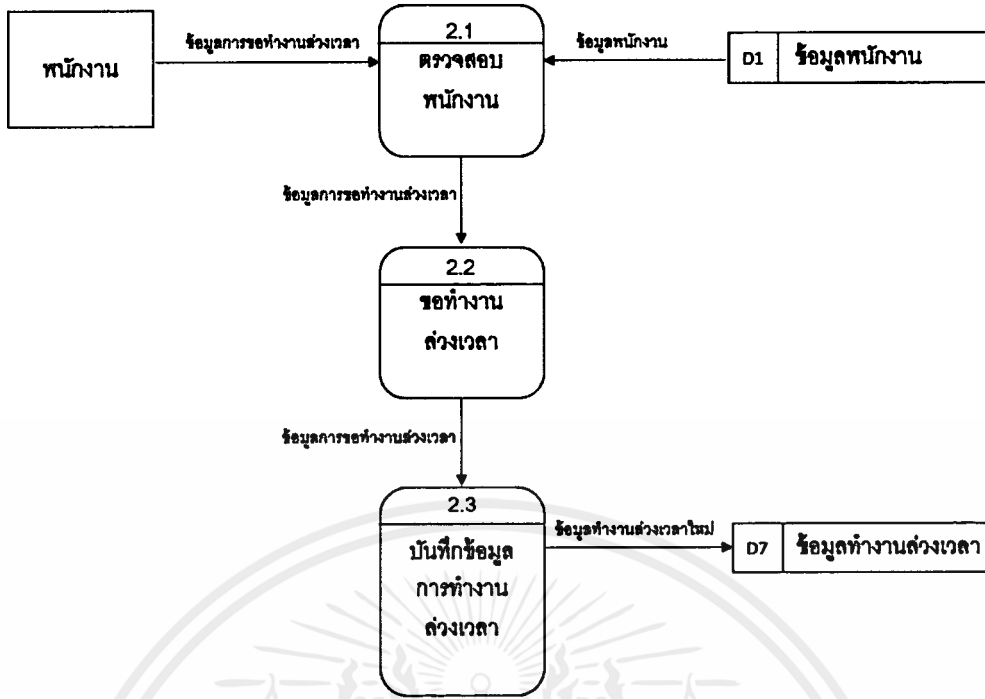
พนักงาน

ข้อมูลการขอทำงานล่วงเวลา

2.1
ตรวจสอบ
พนักงาน

ข้อมูลพนักงาน

D1 ข้อมูลพนักงาน

ข้อมูลการขอทำงานล่วงเวลา

2.2
ขอทำงาน
ล่วงเวลา

ข้อมูลการขอทำงานล่วงเวลา

2.3
บันทึกข้อมูล
การทำงาน
ล่วงเวลา

ข้อมูลทำงานล่วงเวลาใหม่

D7 ข้อมูลทำงานล่วงเวลา